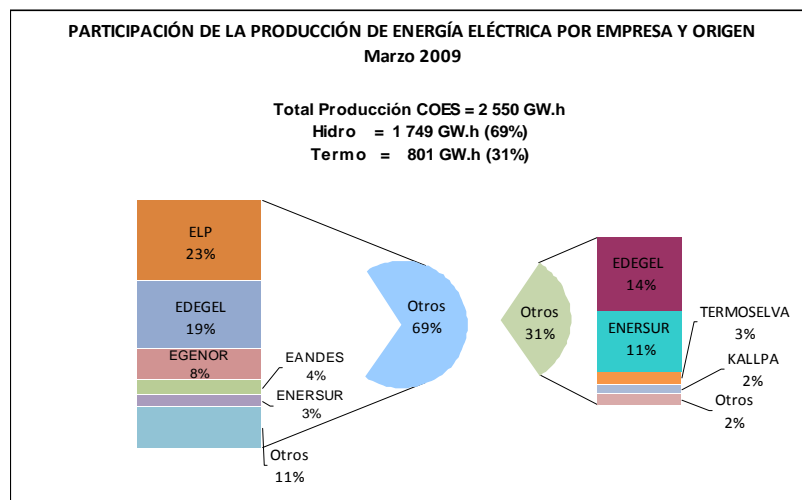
PARTICIPACIÓN DE LA PRODUCCIÓN DE ENERGÍA ELÉCTRICA POR EMPRESA Y ORIGEN
Marzo 2009

Total Producción COES = 2 550 GW.h
Hidro = 1 749 GW.h (69%)
Termo = 801 GW.h (31%)

ELP
23%

EDEGEL
19%

EGENOR
8%

EANDES
4%

ENERSUR
3%

Otros
11%

Otros
69%

Otros
31%

EDEGEL
14%

ENERSUR
11%

TERMOSELVA
3%

KALLPA
2%

Otros
2%